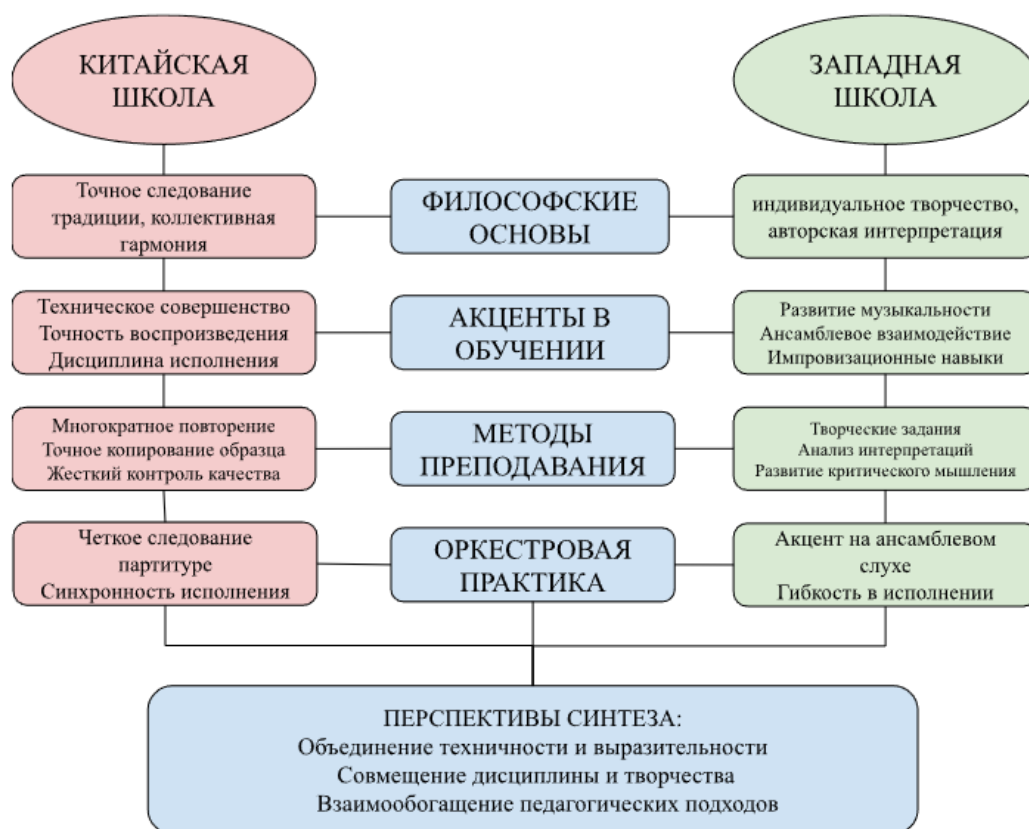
КИТАЙСКАЯ ШКОЛА

ЗАПАДНАЯ ШКОЛА

Точное следование традиции, коллективная гармония

ФИЛОСОФСКИЕ ОСНОВЫ

индивидуальное творчество, авторская интерпретация

Техническое совершенство
Точность воспроизведения
Дисциплина исполнения

АКЦЕНТЫ В ОБУЧЕНИИ

Развитие музыкальности
Ансамблевое взаимодействие
Импровизационные навыки

Многократное повторение
Точное копирование образца
Жесткий контроль качества

МЕТОДЫ ПРЕПОДАВАНИЯ

Творческие задания
Анализ интерпретаций
Развитие критического мышления

Четкое следование партитуре
Синхронность исполнения

ОРКЕСТРОВАЯ ПРАКТИКА

Акцент на ансамблевом слухе
Гибкость в исполнении

ПЕРСПЕКТИВЫ СИНТЕЗА:
Объединение техничности и выразительности
Совмещение дисциплины и творчества
Взаимообогащение педагогических подходов